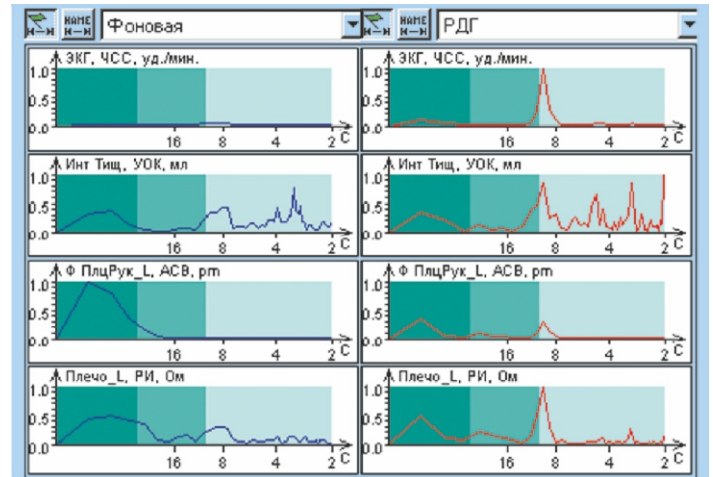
NAME Фоновая
NAME РДГ

ЭКГ, ЧСС, уд./мин.
1.0
0.5
0.0
16 8 4 2 С

ЭКГ, ЧСС, уд./мин.
1.0
0.5
0.0
16 8 4 2 С

Инт Тищ, УОК, мл
1.0
0.5
0.0
16 8 4 2 С

Инт Тищ, УОК, мл
1.0
0.5
0.0
16 8 4 2 С

Ф ПлцРук_L, АСВ, pm
1.0
0.5
0.0
16 8 4 2 С

Ф ПлцРук_L, АСВ, pm
1.0
0.5
0.0
16 8 4 2 С

Плечо_L, РИ, Ом
1.0
0.5
0.0
16 8 4 2 С

Плечо_L, РИ, Ом
1.0
0.5
0.0
16 8 4 2 С